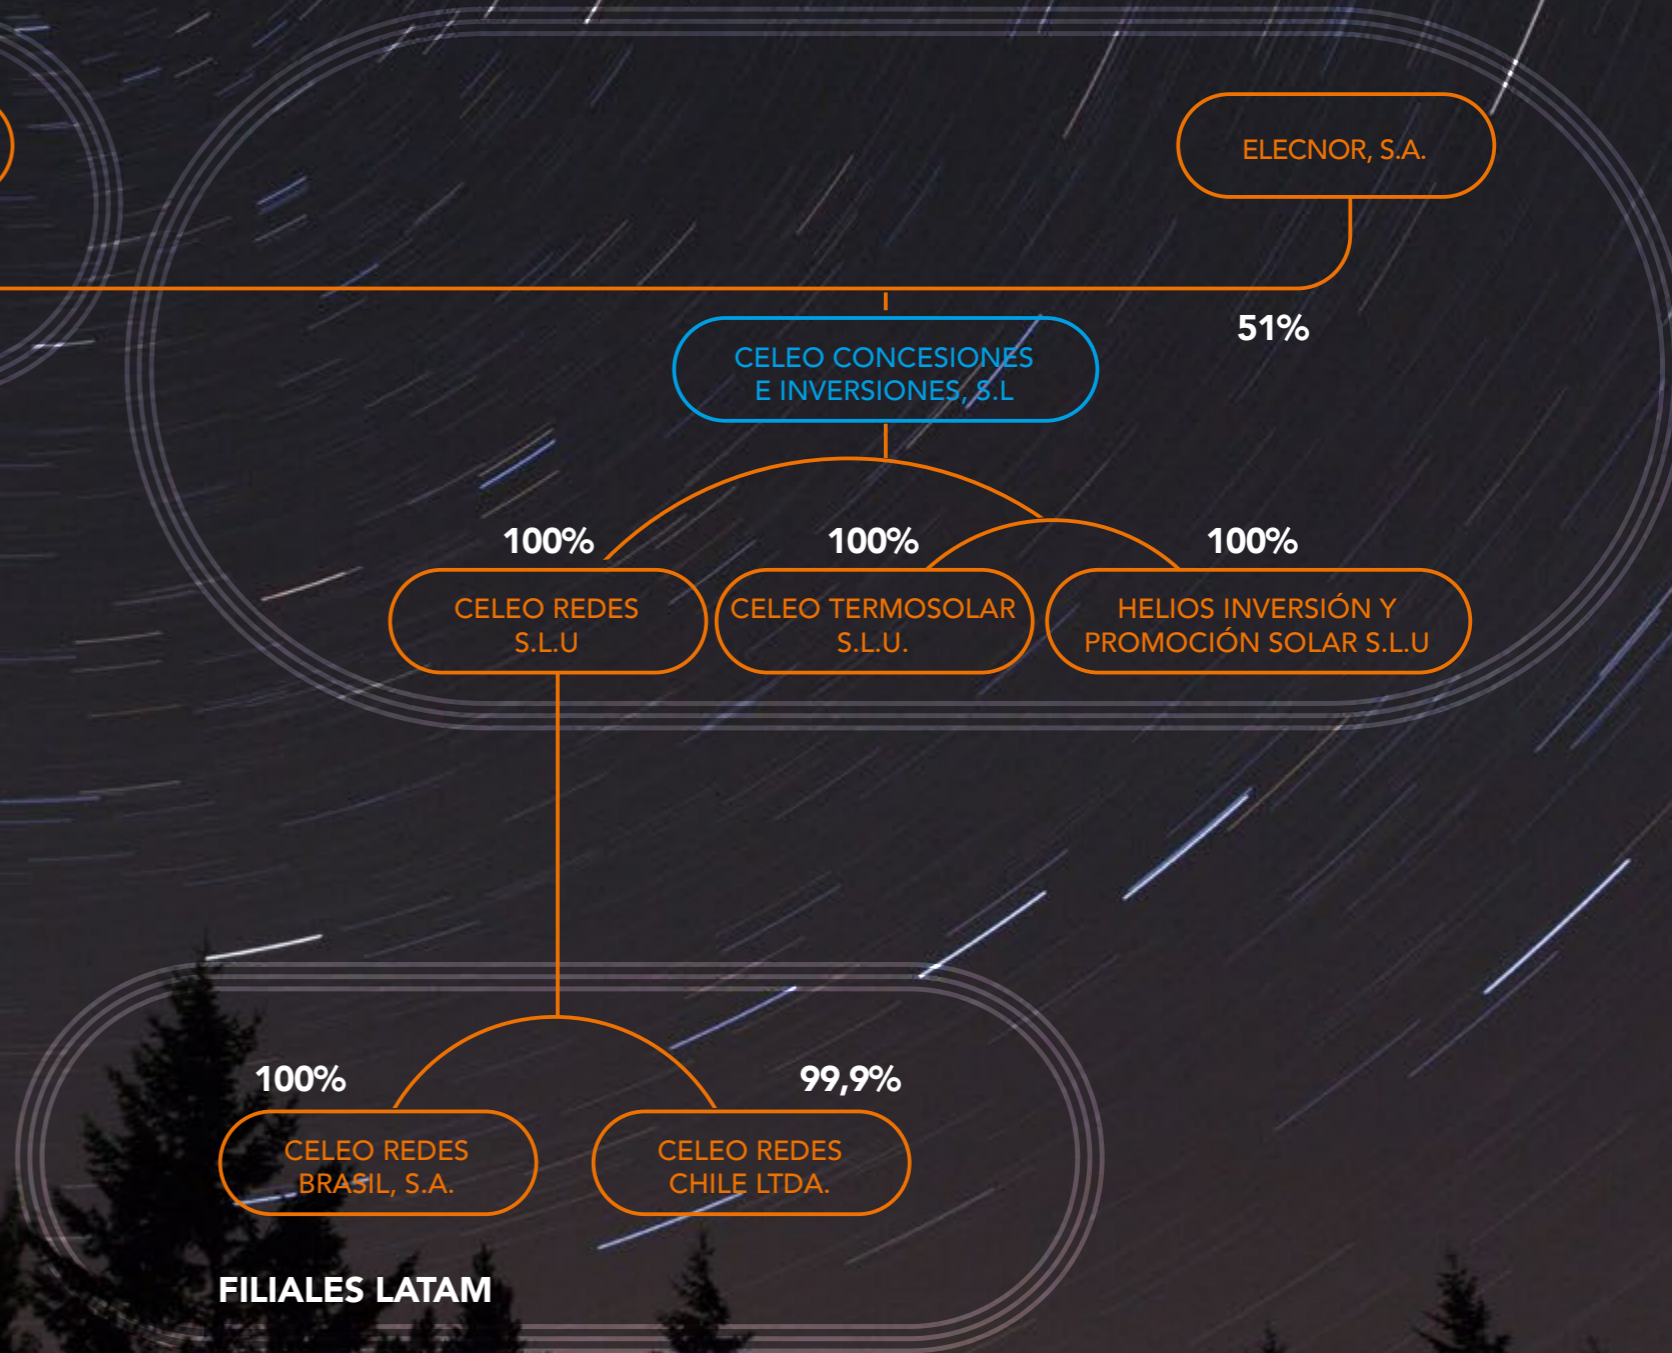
ELECNOR, S.A.

51%

CELEO CONCESIONES E INVERSIONES, S.L

100%

CELEO REDES S.L.U

100%

CELEO TERMOSOLAR S.L.U.

100%

HELIOS INVERSIÓN Y PROMOCIÓN SOLAR S.L.U

100%

CELEO REDES BRASIL, S.A.

99,9%

CELEO REDES CHILE LTDA.

FILIALES LATAM